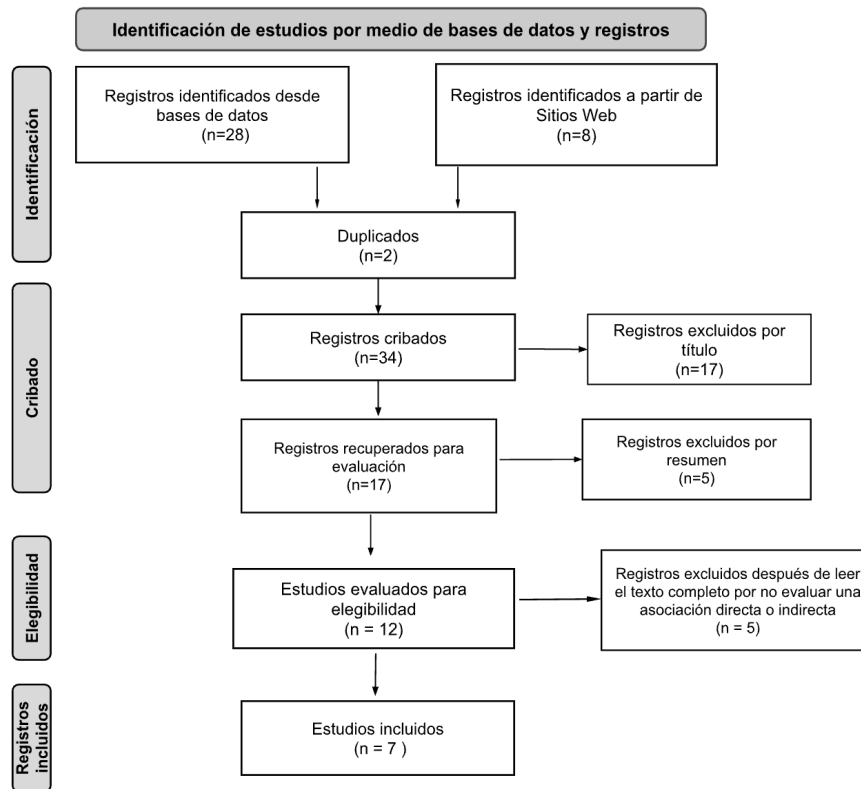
Identificación de estudios por medio de bases de datos y registros

Identificación

Registros identificados desde bases de datos (n=28)

Registros identificados a partir de Sitios Web (n=8)

Duplicados (n=2)

Cribado

Registros cribados (n=34)

Registros excluidos por título (n=17)

Registros recuperados para evaluación (n=17)

Registros excluidos por resumen (n=5)

Elegibilidad

Estudios evaluados para elegibilidad (n = 12)

Registros excluidos después de leer el texto completo por no evaluar una asociación directa o indirecta (n = 5)

Registros incluidos

Estudios incluidos (n = 7 )